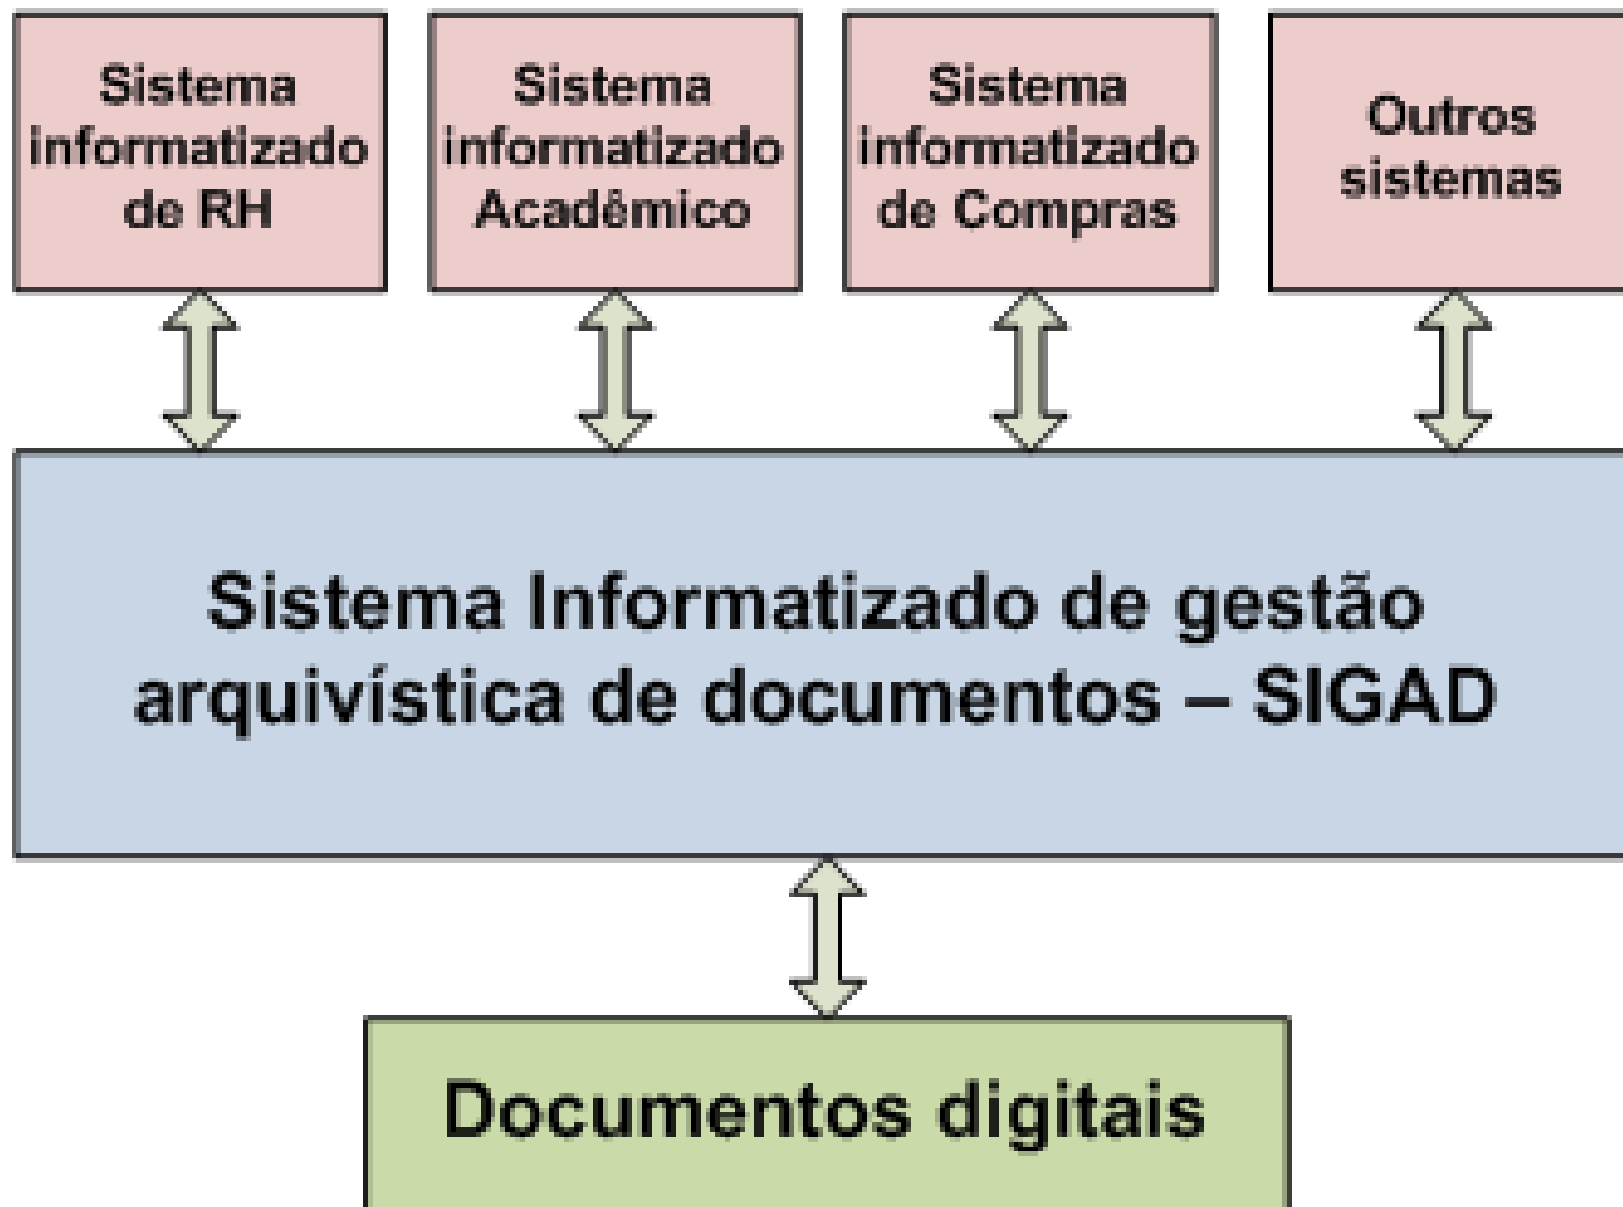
Sistema informatizado de RH

Sistema informatizado Acadêmico

Sistema informatizado de Compras

Outros sistemas

Sistema Informatizado de gestão arquivística de documentos – SIGAD

Documentos digitais